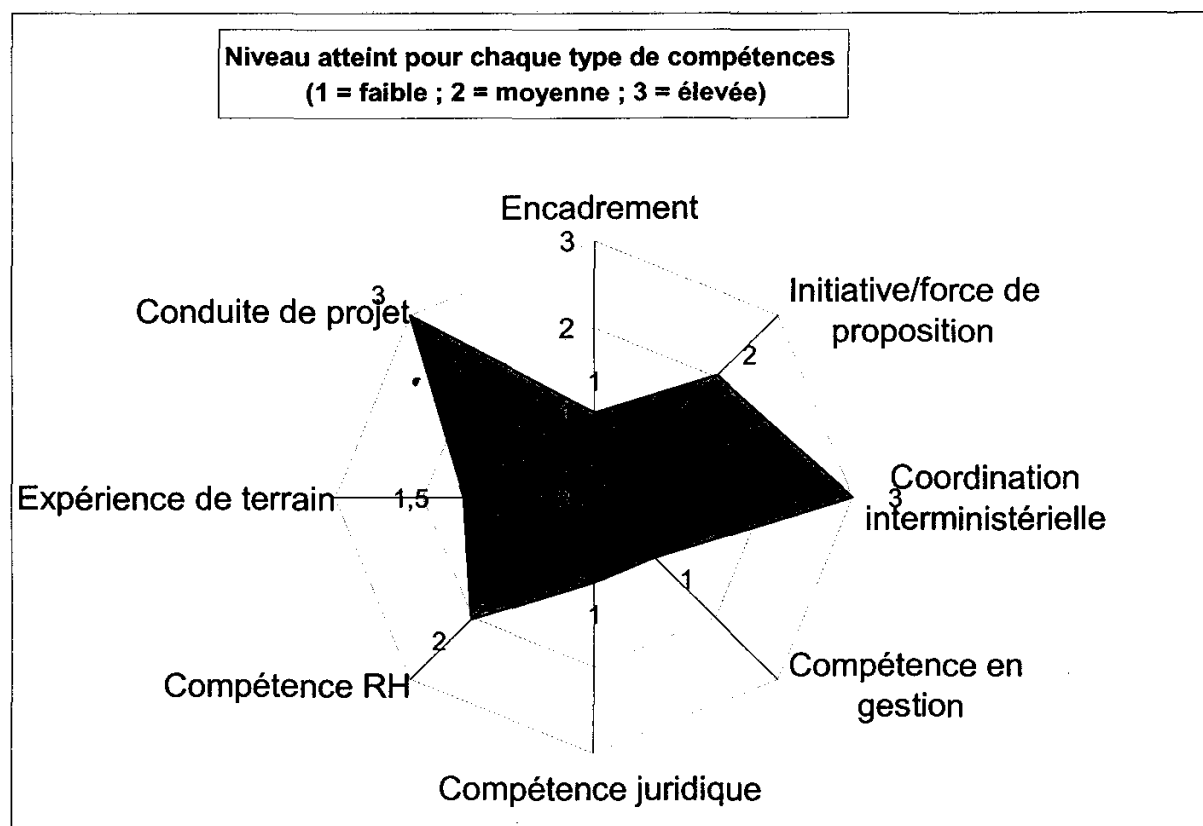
Niveau atteint pour chaque type de compétences
(1 = faible ; 2 = moyenne ; 3 = élevée)

Encadrement

3

2

1

Initiative/force de proposition

2

Coordination interministérielle

3

1

Compétence en gestion

1

Compétence juridique

2

Compétence RH

Expérience de terrain

1,5

Conduite de projet

3